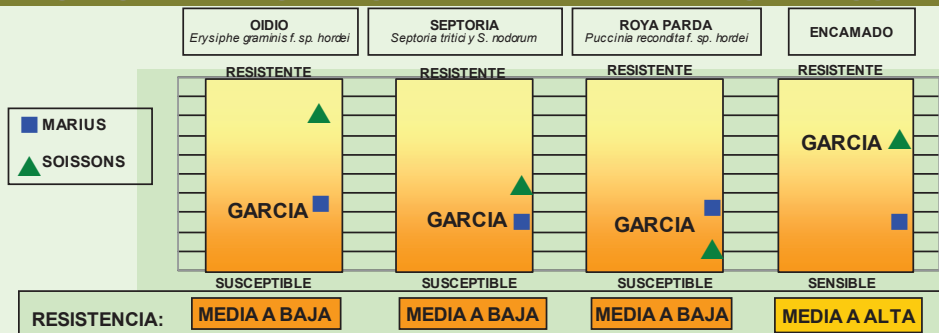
OIDIO
*Erysiphe graminis f. sp. hordei*

SEPTORIA
*Septoria tritici y S. nodorum*

ROYA PARDA
*Puccinia reconditaf. sp. hordei*

ENCAMADO

MARIUS
SOISSONS

RESISTENTE
GARCIA
SUSCEPTIBLE

RESISTENTE
GARCIA
SUSCEPTIBLE

RESISTENTE
GARCIA
SUSCEPTIBLE

RESISTENTE
GARCIA
SENSIBLE

RESISTENCIA: MEDIA A BAJA MEDIA A BAJA MEDIA A BAJA MEDIA A ALTA